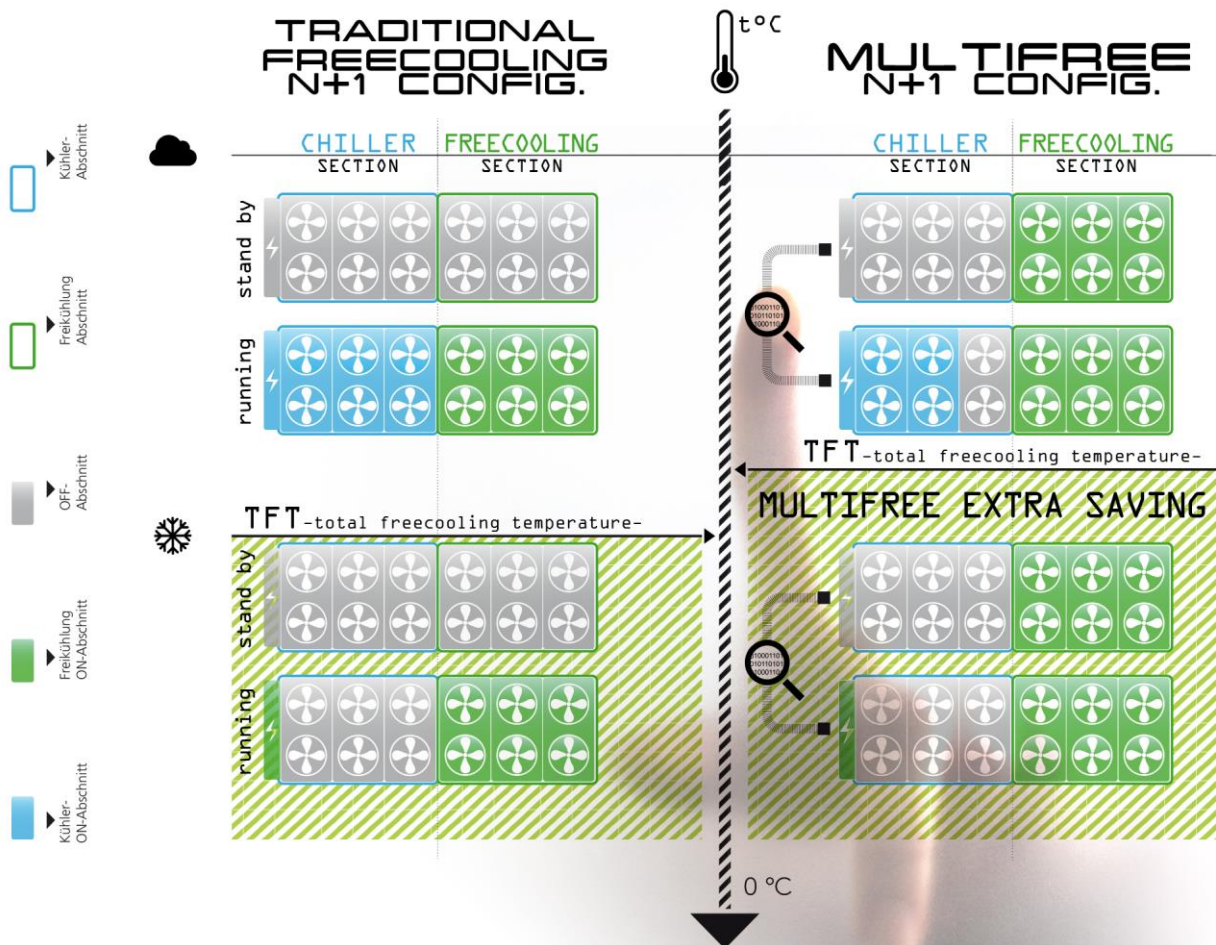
TRADITIONAL FREECOOLING N+1 CONFIG.

t°C

MULTIFREE N+1 CONFIG.

Kühler-Abschnitt

Freikühlung Abschnitt

OFF-Abschnitt

Freikühlung ON-Abschnitt

Kühler-ON-Abschnitt

CHILLER SECTION

FREECOOLING SECTION

stand by

running

CHILLER SECTION

FREECOOLING SECTION

1000110 010110101 1000110

TFT-total freecooling temperature-

MULTIFREE EXTRA SAVING

TFT-total freecooling temperature-

stand by

running

1000110 010110101 1000110

0 °C